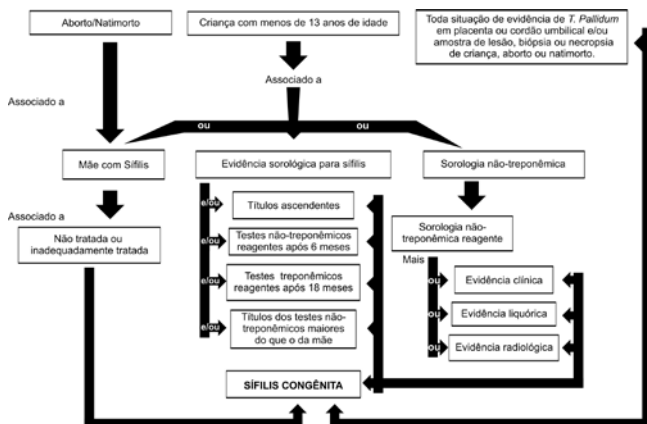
Aborto/Natimorto

Criança com menos de 13 anos de idade

Toda situação de evidência de *T. Pallidum* em placenta ou cordão umbilical e/ou amostra de lesão, biópsia ou necropsia de criança, aborto ou natimorto.

Associado a

Associado a

ou

ou

Mãe com Sífilis

Evidência sorológica para sífilis

Sorologia não-treponêmica

Associado a

Não tratada ou inadequadamente tratada

e/ou

Títulos ascendentes

e/ou

Testes não-treponêmicos reagentes após 6 meses

e/ou

Testes treponêmicos reagentes após 18 meses

e/ou

Títulos dos testes não-treponêmicos maiores do que o da mãe

Sorologia não-treponêmica reagente

Mais

ou

Evidência clínica

ou

Evidência liquórica

ou

Evidência radiológica

SÍFILIS CONGÊNITA